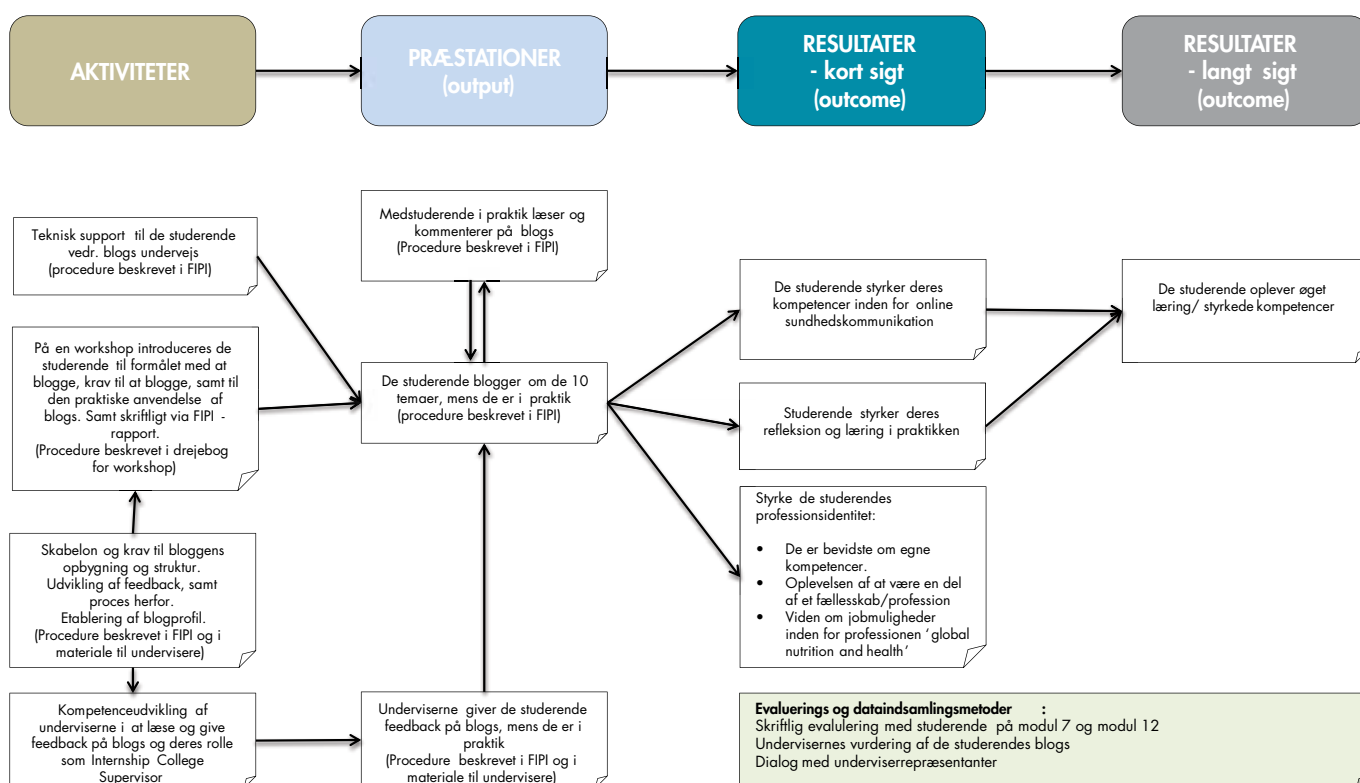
AKTIVITETER

PRÆSTATIONER (output)

RESULTATER - kort sigt (outcome)

RESULTATER - langt sigt (outcome)

Teknisk support til de studerende vedr. blogs undervejs (procedure beskrevet i FIPI)

På en workshop introduceres de studerende til formålet med at blogge, krav til at blogge, samt til den praktiske anvendelse af blogs. Samt skriftligt via FIPI - rapport. (Procedure beskrevet i drejebog for workshop)

Skabelon og krav til bloggens opbygning og struktur. Udvikling af feedback, samt proces herfor. Etablering af blogprofil. (Procedure beskrevet i FIPI og i materiale til undervisere)

Kompetenceudvikling af underviserne i at læse og give feedback på blogs og deres rolle som Internship College Supervisor

Medstuderende i praktik læser og kommenterer på blogs (Procedure beskrevet i FIPI)

De studerende blogger om de 10 temaer, mens de er i praktik (procedure beskrevet i FIPI)

Underviserne giver de studerende feedback på blogs, mens de er i praktik (Procedure beskrevet i FIPI og i materiale til undervisere)

De studerende styrker deres kompetencer inden for online sundhedskommunikation

Studerende styrker deres refleksion og læring i praktikken

Styrke de studerendes professionsidentitet:

- De er bevidste om egne kompetencer.
- Oplevelsen af at være en del af et fællesskab/profession
- Viden om jobmuligheder inden for professionen 'global nutrition and health'

De studerende oplever øget læring/ styrkede kompetencer

Evaluerings og dataindsamlingsmetoder :
Skriftlig evalulering med studerende på modul 7 og modul 12
Undervisernes vurdering af de studerendes blogs
Dialog med underviserrepræsentanter